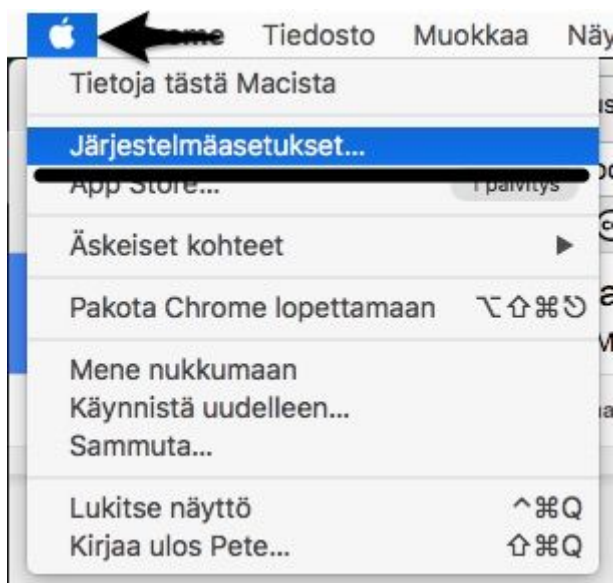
Tiedosto Muokkaa Näy

Tietoja tästä Macista

Järjestelmäasetukset...

App Store... 1 päivitys

Äskeiset kohteet

Pakota Chrome lopettamaan ⌥⇧⌘⎋

Mene nukkumaan
Käynnistä uudelleen...
Sammuta...

Lukitse näyttö ^⌘Q
Kirjaa ulos Pete... ⇧⌘Q